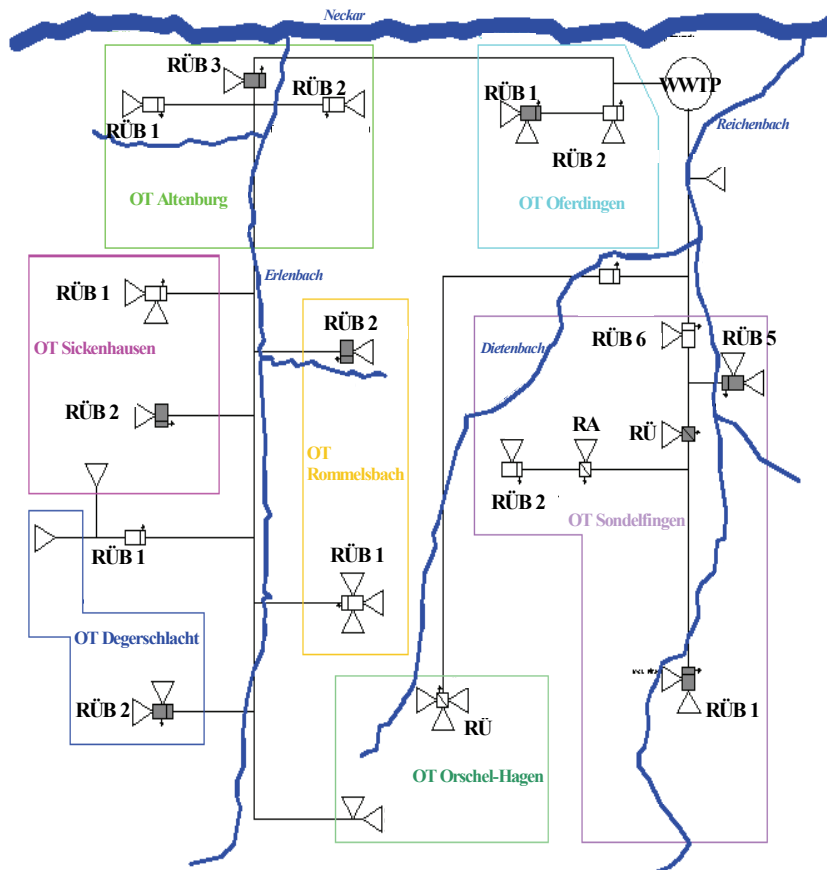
Neckar

RÜB 3
RÜB 2
RÜB 1
OT Altenburg

RÜB 1
RÜB 2
WWTP
Reichenbach
OT Oferdingen

Erlenbach

RÜB 1
OT Sickenhausen
RÜB 2

RÜB 2
OT Rommelsbach
RÜB 1

Dietenbach
RÜB 6
RÜB 5
RA
RÜ
RÜB 2
OT Sondelfingen

RÜB 1
OT Degerschlacht
RÜB 2

RÜ
OT Orschel-Hagen

RÜB 1